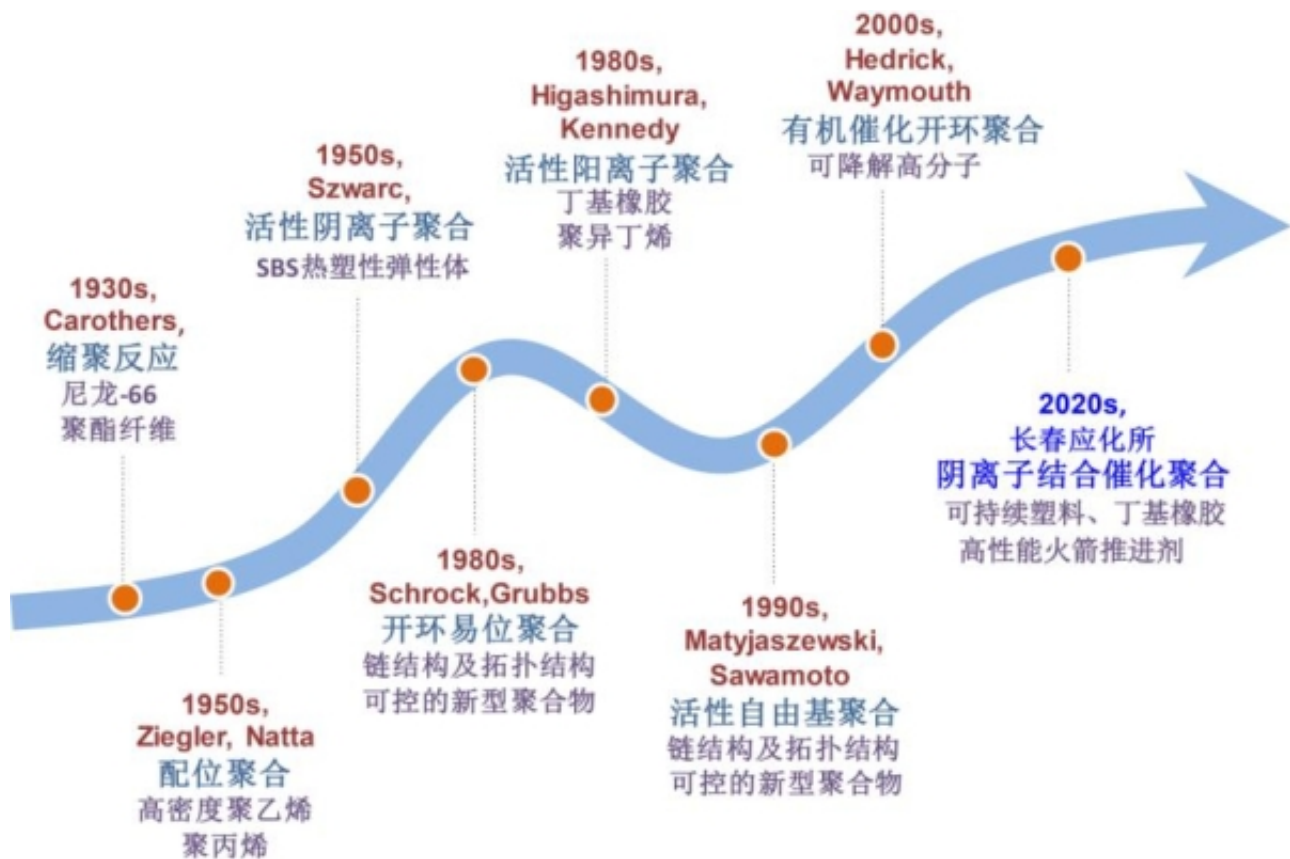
1930s,
Carothers,
缩聚反应
尼龙-66
聚酯纤维

1950s,
Ziegler, Natta
配位聚合
高密度聚乙烯
聚丙烯

1950s,
Szwarc,
活性阴离子聚合
SBS热塑性弹性体

1980s,
Schrock,Grubbs
开环易位聚合
链结构及拓扑结构
可控的新型聚合物

1980s,
Higashimura,
Kennedy
活性阳离子聚合
丁基橡胶
聚异丁烯

1990s,
Matyjaszewski,
Sawamoto
活性自由基聚合
链结构及拓扑结构
可控的新型聚合物

2000s,
Hedrick,
Waymouth
有机催化开环聚合
可降解高分子

2020s,
长春应化所
阴离子结合催化聚合
可持续塑料、丁基橡胶
高性能火箭推进剂